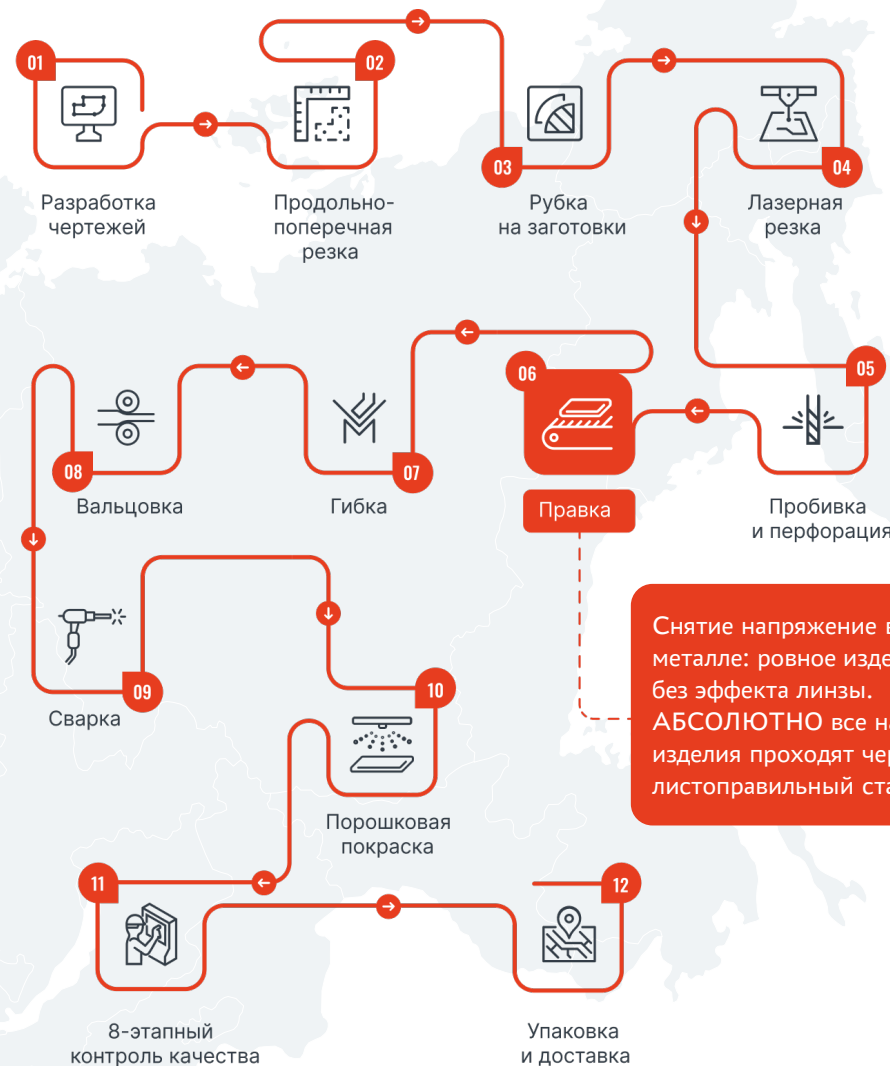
01
Разработка чертежей

02
Продольно-поперечная резка

03
Рубка на заготовки

04
Лазерная резка

05
Пробивка и перфорация

06
Правка

Снятие напряжение в металле: ровное изде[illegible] без эффекта линзы. АБСОЛЮТНО все н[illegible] изделия проходят че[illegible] листоправильный ст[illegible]

07
Гибка

08
Вальцовка

09
Сварка

10
Порошковая покраска

11
8-этапный контроль качества

12
Упаковка и доставка